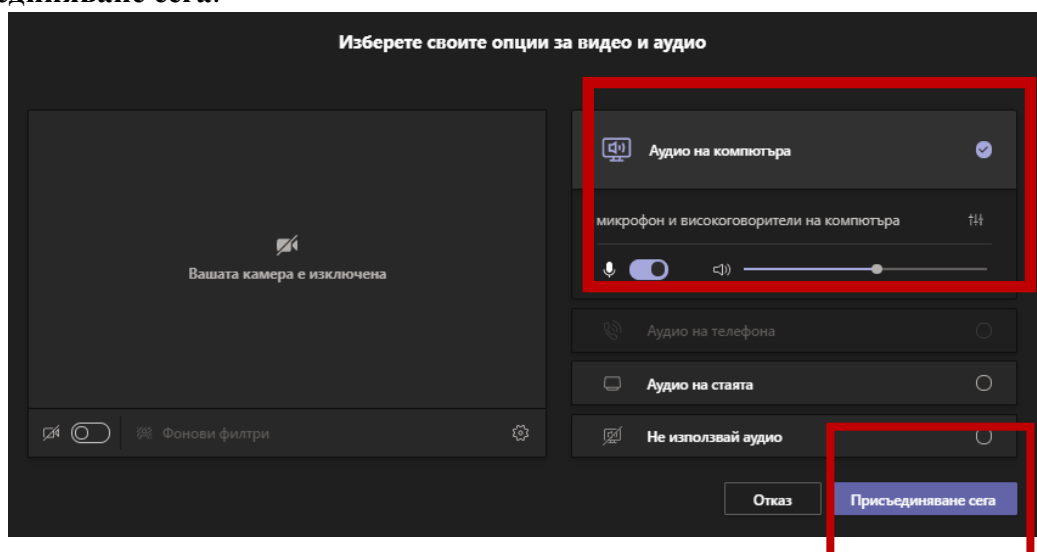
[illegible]единяване сега.

Изберете своите опции за видео и аудио

Вашата камера е изключена

Фонови филтри

Аудио на компютъра

микрофон и високоговорители на компютъра

Аудио на телефона

Аудио на стаята

Не използвай аудио

Отказ

Присъединяване сега